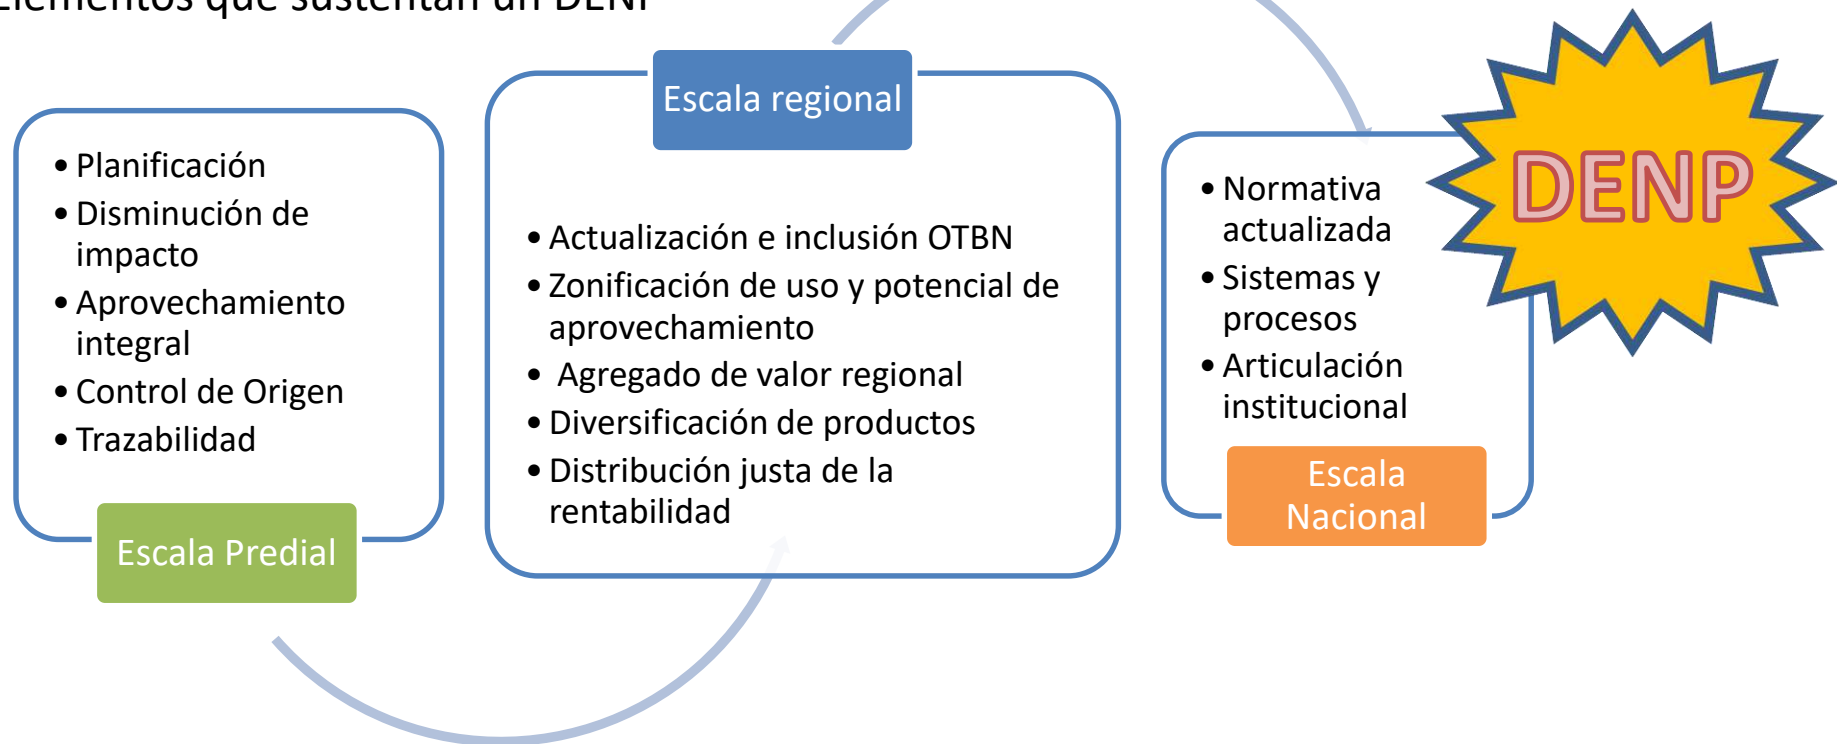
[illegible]lementos que sustentan un DENP

- Planificación
- Disminución de impacto
- Aprovechamiento integral
- Control de Origen
- Trazabilidad

Escala Predial

Escala regional

- Actualización e inclusión OTBN
- Zonificación de uso y potencial de aprovechamiento
- Agregado de valor regional
- Diversificación de productos
- Distribución justa de la rentabilidad

- Normativa actualizada
- Sistemas y procesos
- Articulación institucional

Escala Nacional

DENP